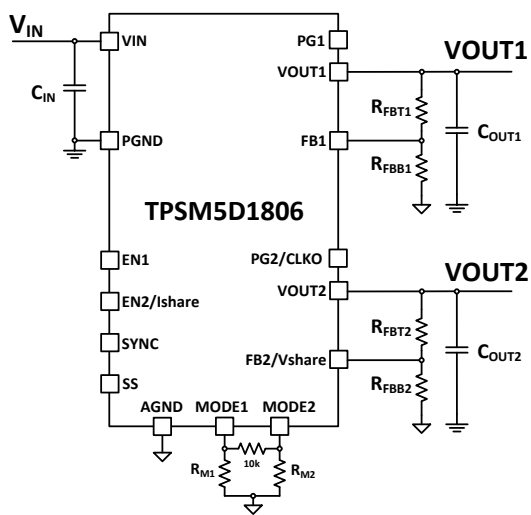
$V_{IN}$
VIN
$C_{IN}$
PGND
PG1
VOUT1
VOUT1
$R_{FBT1}$
FB1
$C_{OUT1}$
$R_{FBB1}$
TPSM5D1806
EN1
EN2/Ishare
SYNC
SS
PG2/CLKO
VOUT2
VOUT2
$R_{FBT2}$
FB2/Vshare
$C_{OUT2}$
$R_{FBB2}$
AGND
MODE1
MODE2
10k
$R_{M1}$
$R_{M2}$